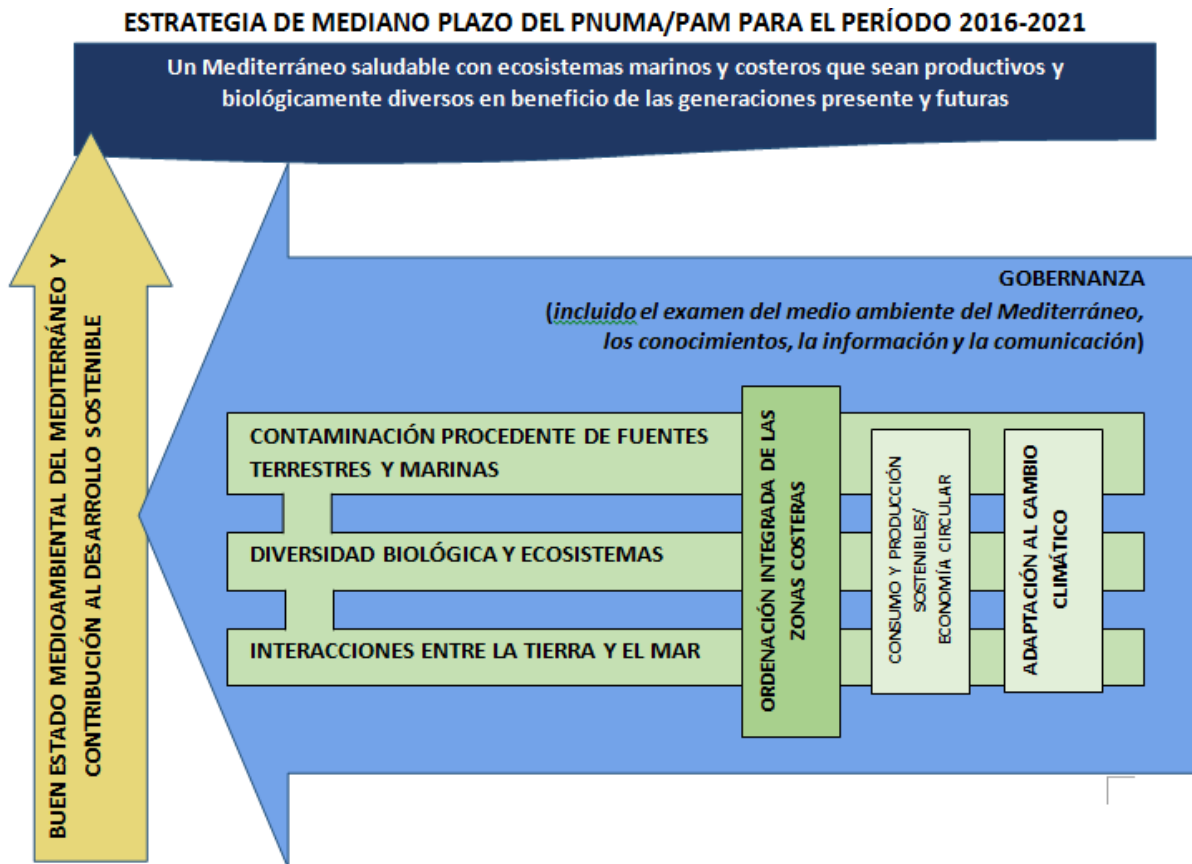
ESTRATEGIA DE MEDIANO PLAZO DEL PNUMA/PAM PARA EL PERÍODO 2016-2021

Un Mediterráneo saludable con ecosistemas marinos y costeros que sean productivos y biológicamente diversos en beneficio de las generaciones presente y futuras

BUEN ESTADO MEDIOAMBIENTAL DEL MEDITERRÁNEO Y CONTRIBUCIÓN AL DESARROLLO SOSTENIBLE

GOBERNANZA
(incluido el examen del medio ambiente del Mediterráneo, los conocimientos, la información y la comunicación)

CONTAMINACIÓN PROCEDENTE DE FUENTES TERRESTRES Y MARINAS

DIVERSIDAD BIOLÓGICA Y ECOSISTEMAS

INTERACCIONES ENTRE LA TIERRA Y EL MAR

ORDENACIÓN INTEGRADA DE LAS ZONAS COSTERAS

CONSUMO Y PRODUCCIÓN SOSTENIBLES/ ECONOMÍA CIRCULAR

ADAPTACIÓN AL CAMBIO CLIMÁTICO